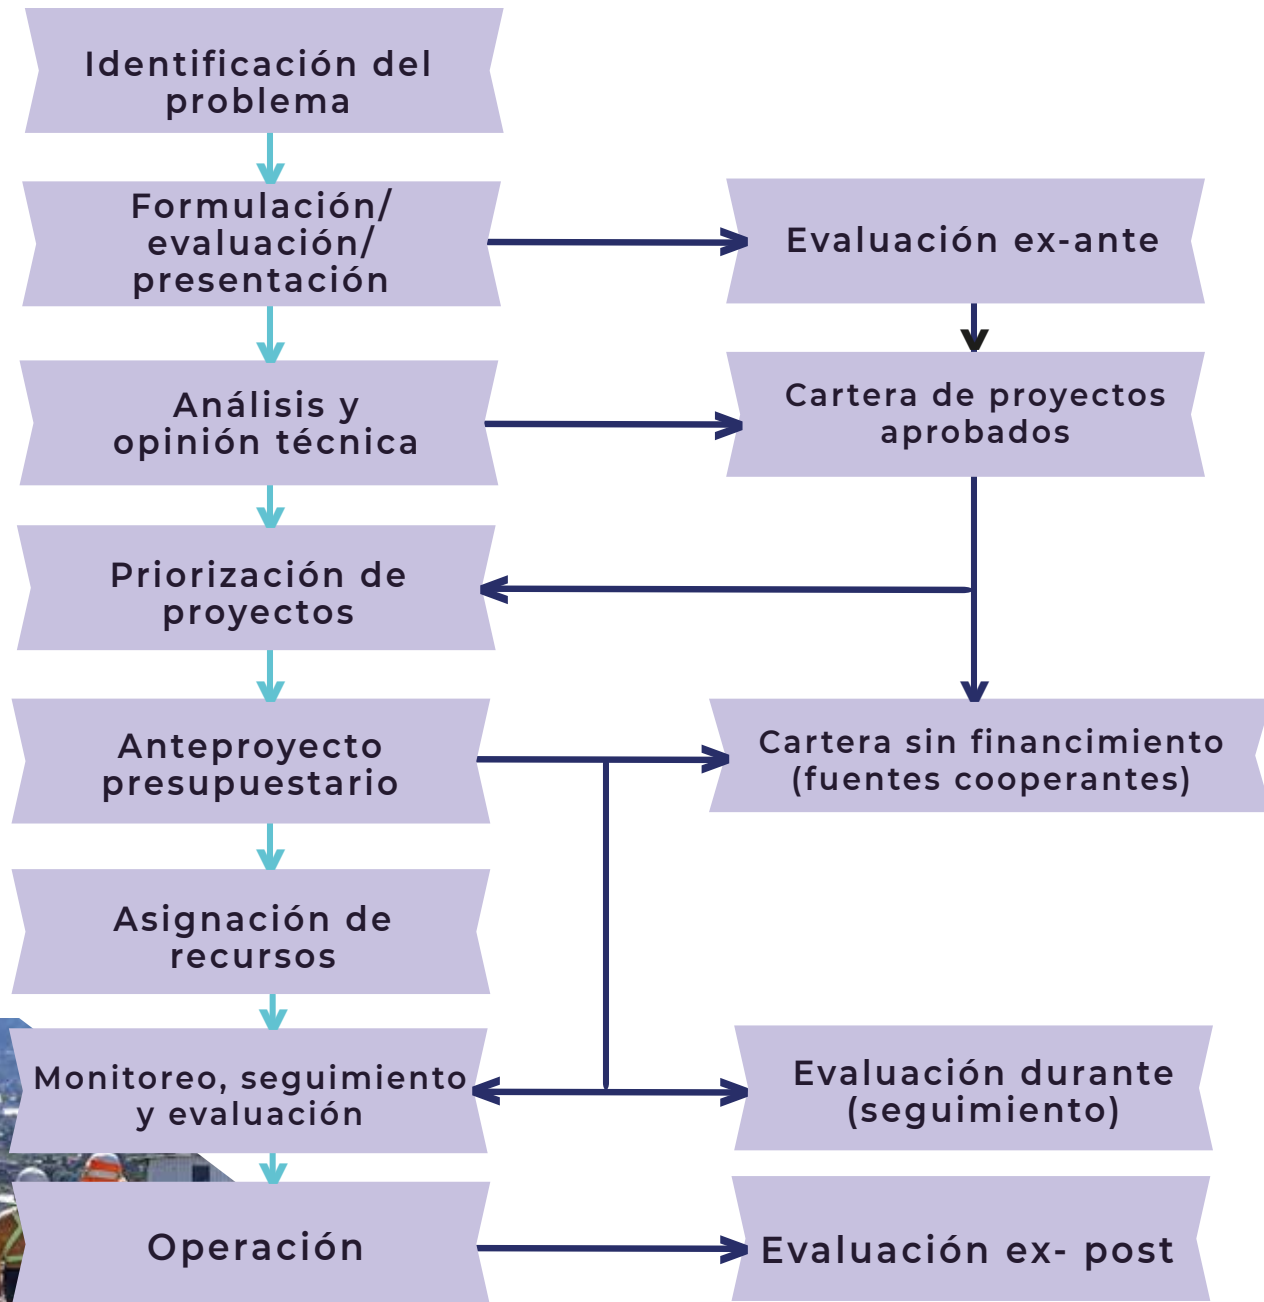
Identificación del problema

Formulación/ evaluación/ presentación

Evaluación ex-ante

Análisis y opinión técnica

Cartera de proyectos aprobados

Priorización de proyectos

Anteproyecto presupuestario

Cartera sin financimiento (fuentes cooperantes)

Asignación de recursos

Monitoreo, seguimiento y evaluación

Evaluación durante (seguimiento)

Operación

Evaluación ex- post